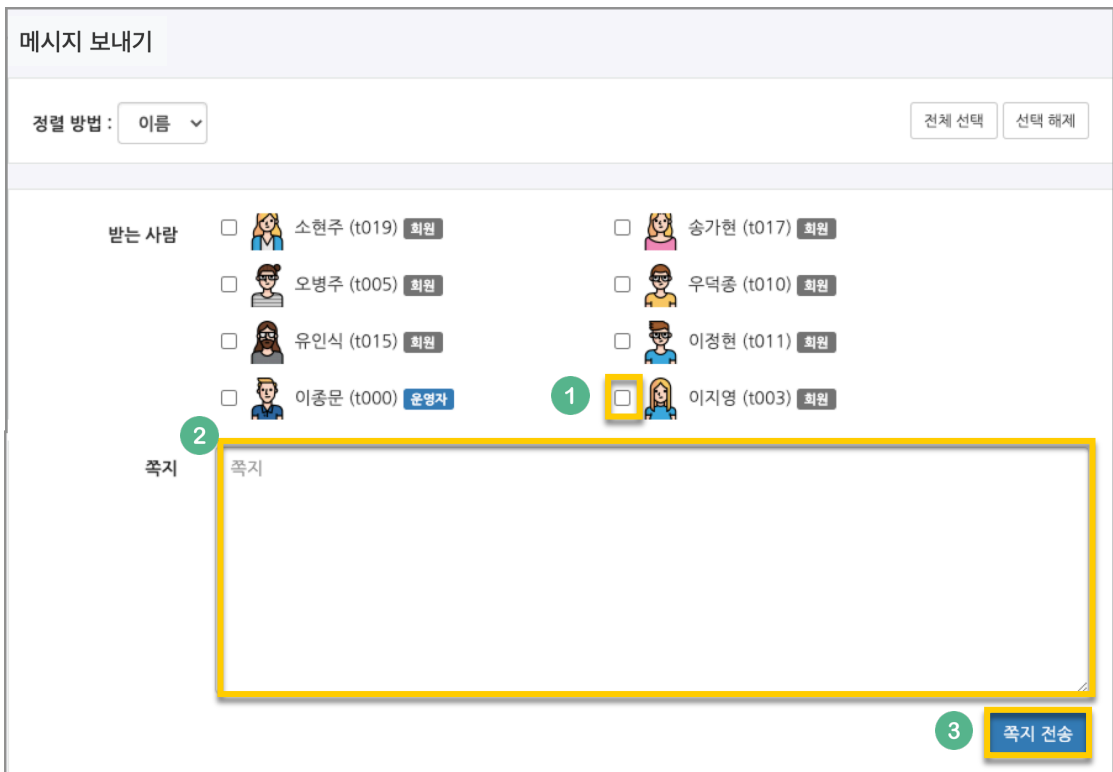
메시지 보내기

정렬 방법 : 이름

전체 선택 선택 해제

받는 사람

소현주 (t019) 회원
송가현 (t017) 회원
오병주 (t005) 회원
우덕종 (t010) 회원
유인식 (t015) 회원
이정현 (t011) 회원
이종문 (t000) 운영자
1
이지영 (t003) 회원

2
쪽지
쪽지

3
쪽지 전송